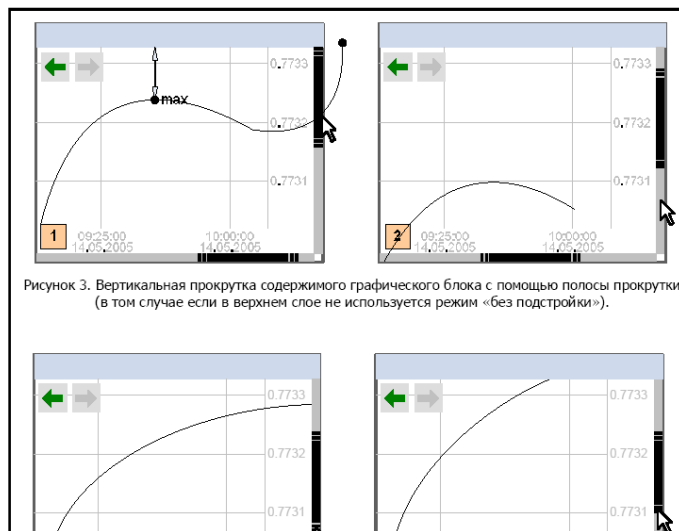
0.7733

max

0.7732

0.7731

1

09:25:00
14.05.2005

10:00:00
14.05.2005

0.7733

0.7732

0.7731

2

09:25:00
14.05.2005

10:00:00
14.05.2005

Рисунок 3. Вертикальная прокрутка содержимого графического блока с помощью полосы прокрутки (в том случае если в верхнем слое не используется режим «без подстройки»).

0.7733

0.7732

0.7731

0.7733

0.7732

0.7731